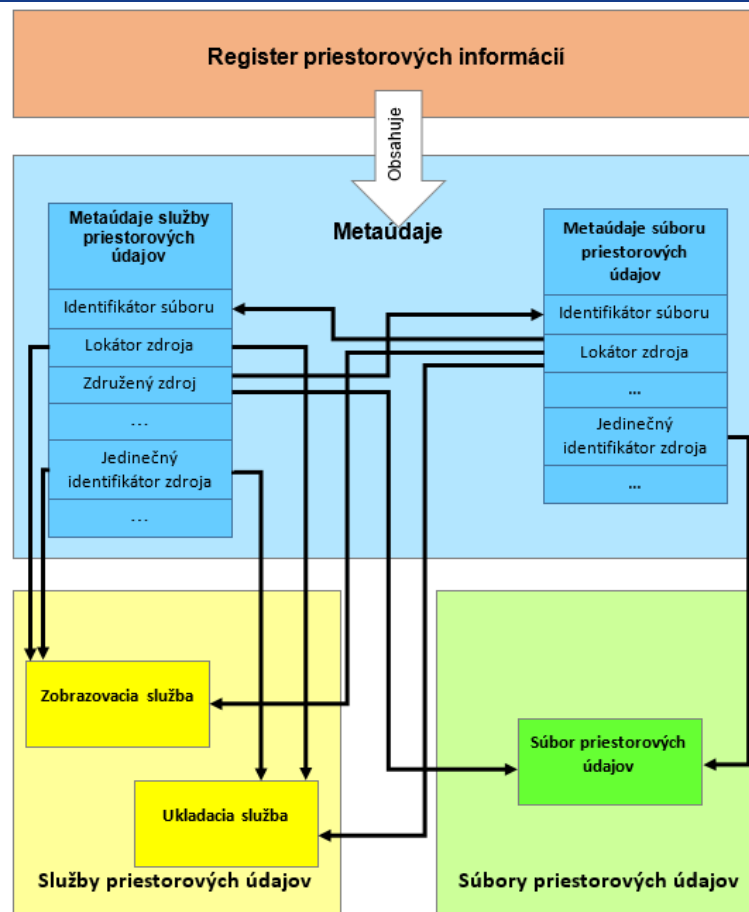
Register priestorových informácií

Obsahuje

Metaúdaje

Metaúdaje služby priestorových údajov

Identifikátor súboru

Lokátor zdroja

Združený zdroj

…

Jedinečný identifikátor zdroja

…

Metaúdaje súboru priestorových údajov

Identifikátor súboru

Lokátor zdroja

…

Jedinečný identifikátor zdroja

…

Zobrazovacia služba

Ukladacia služba

Služby priestorových údajov

Súbor priestorových údajov

Súbory priestorových údajov